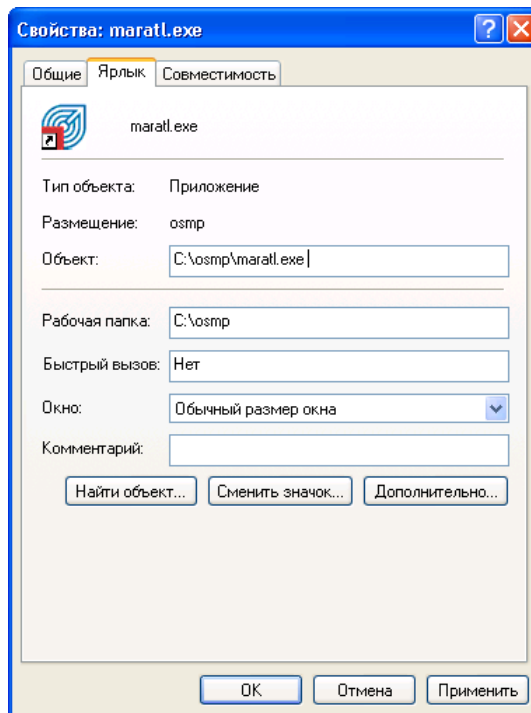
Свойства: maratl.exe

Общие | Ярлык | Совместимость

maratl.exe

Тип объекта: Приложение

Размещение: osmp

Объект: C:\osmp\maratl.exe

Рабочая папка: C:\osmp

Быстрый вызов: Нет

Окно: Обычный размер окна

Комментарий:

Найти объект... | Сменить значок... | Дополнительно...

OK | Отмена | Применить